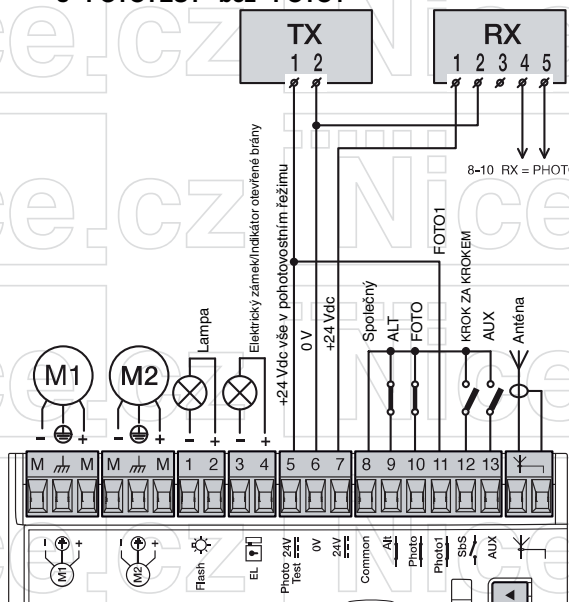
TX
1 2

RX
1 2 3 4 5

8-10 RX = PHOTO

Elektrický zámek/Indikátor otevřené brány
+24 Vdc vše v pohotovostním režimu
0 V
+24 Vdc
FOTO1
Lampa
Společný
ALT
FOTO
KROK ZA KROKEM
AUX
Anténa

M1
M2
- +
- +
- +
- +

M M M M 1 2 3 4 5 6 7 8 9 10 11 12 13

M1
M2
Flash
EL
Photo Test 24V
0V
24V
Common
Alt
Photo
Photo1
SbS
AUX